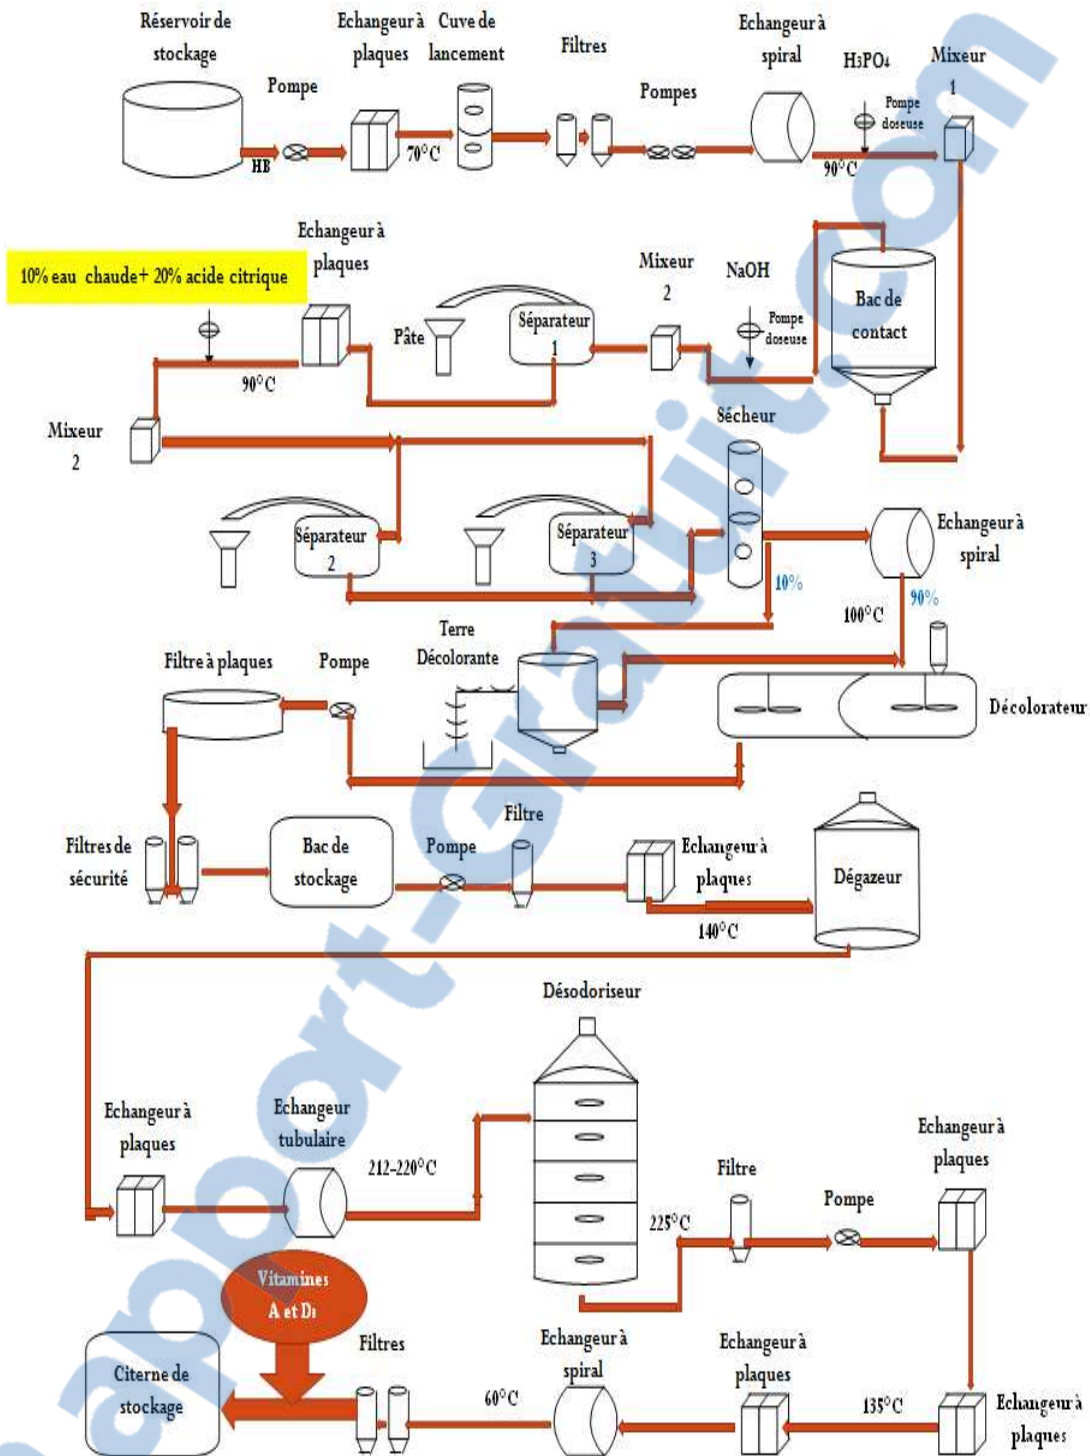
Réservoir de stockage

Pompe

HB

Echangeur à plaques

70°C

Cuve de lancement

Filtres

Pompes

Echangeur à spiral

90°C

$H_3PO_4$

Pompe doseuse

Mixeur 1

10% eau chaude+ 20% acide citrique

Echangeur à plaques

90°C

Pâte

Séparateur 1

Mixeur 2

NaOH

Pompe doseuse

Bac de contact

Mixeur 2

Sécheur

Séparateur 2

Séparateur 3

10%

Echangeur à spiral

100°C

90%

Filtre à plaques

Pompe

Terre Décolorante

Décolorateur

Filtres de sécurité

Bac de stockage

Pompe

Filtre

Echangeur à plaques

140°C

Dégazeur

Désodoriseur

Echangeur à plaques

Echangeur tubulaire

212-220°C

225°C

Filtre

Pompe

Echangeur à plaques

Vitamines A et $D_3$

Citerne de stockage

Filtres

60°C

Echangeur à spiral

Echangeur à plaques

135°C

Echangeur à plaques